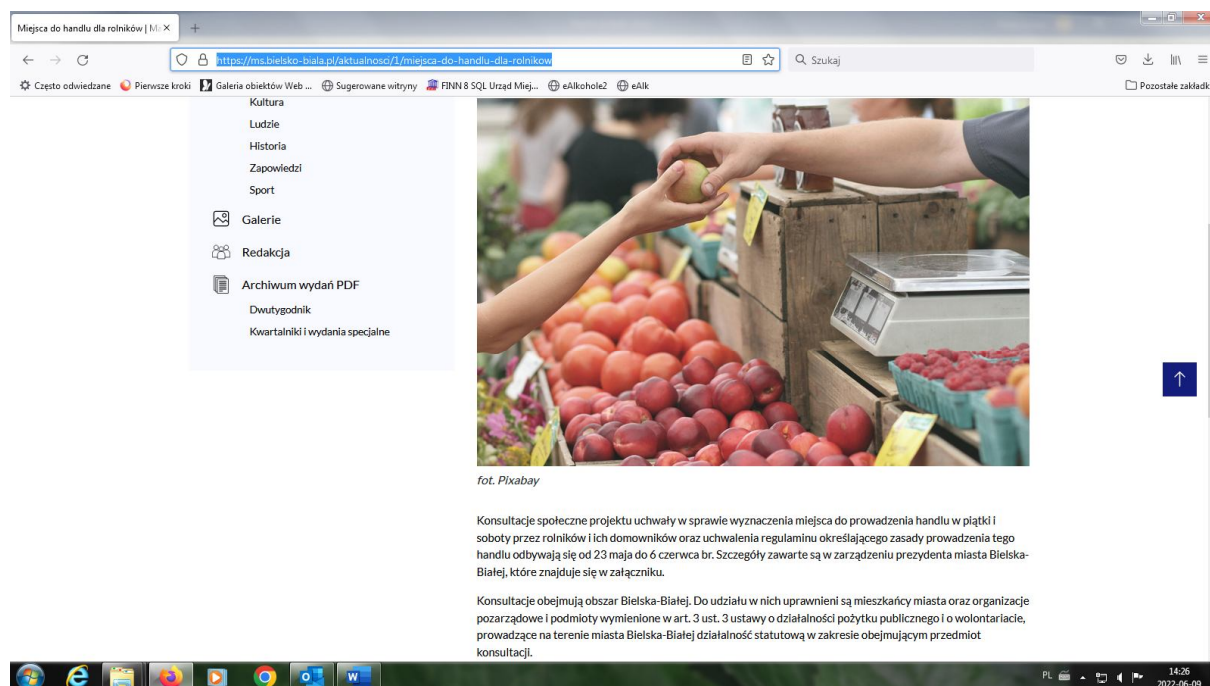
Miejsca do handlu dla rolników | M ×
+
https://ms.bielsko-biala.pl/aktualnosci/1/miejsca-do-handlu-dla-rolnikow
Szukaj
Często odwiedzane  Pierwsze kroki  Galeria obiektów Web ...  Sugerowane witryny  FINN 8 SQL Urząd Miej...  eAlkohole2  eAlk
Pozostałe zakładki

Kultura
Ludzie
Historia
Zapowiedzi
Sport
Galerie
Redakcja
Archiwum wydań PDF
Dwutygodnik
Kwartalniki i wydania specjalne

fot. Pixabay

Konsultacje społeczne projektu uchwały w sprawie wyznaczenia miejsca do prowadzenia handlu w piątki i soboty przez rolników i ich domowników oraz uchwalenia regulaminu określającego zasady prowadzenia tego handlu odbywają się od 23 maja do 6 czerwca br. Szczegóły zawarte są w zarządzeniu prezydenta miasta Bielska-Białej, które znajduje się w załączniku.

Konsultacje obejmują obszar Bielska-Białej. Do udziału w nich uprawnieni są mieszkańcy miasta oraz organizacje pozarządowe i podmioty wymienione w art. 3 ust. 3 ustawy o działalności pożytku publicznego i o wolontariacie, prowadzące na terenie miasta Bielska-Białej działalność statutową w zakresie obejmującym przedmiot konsultacji.

PL 14:26 2022-06-09